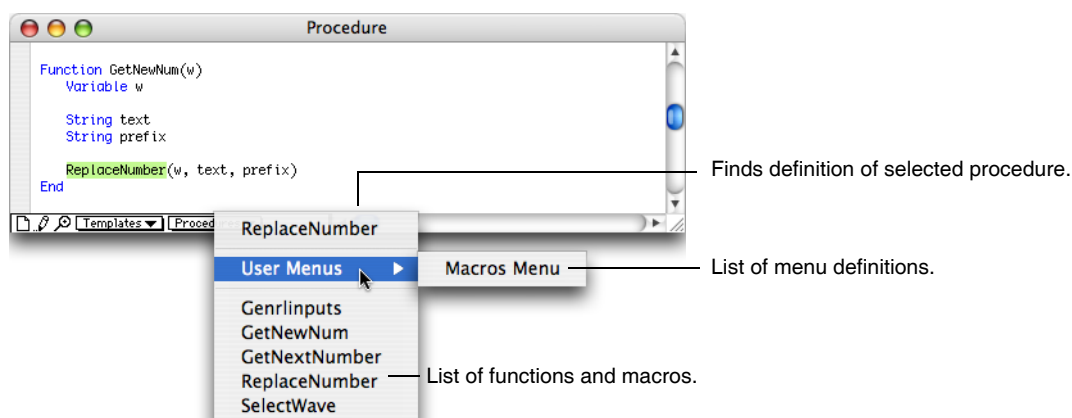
Procedure

Function GetNewNum(w)
Variable w

String text
String prefix

ReplaceNumber(w, text, prefix)
End

Templates Proced

ReplaceNumber

User Menus

Macros Menu

Genrlinputs
GetNewNum
GetNextNumber
ReplaceNumber
SelectWave

Finds definition of selected procedure.

List of menu definitions.

List of functions and macros.